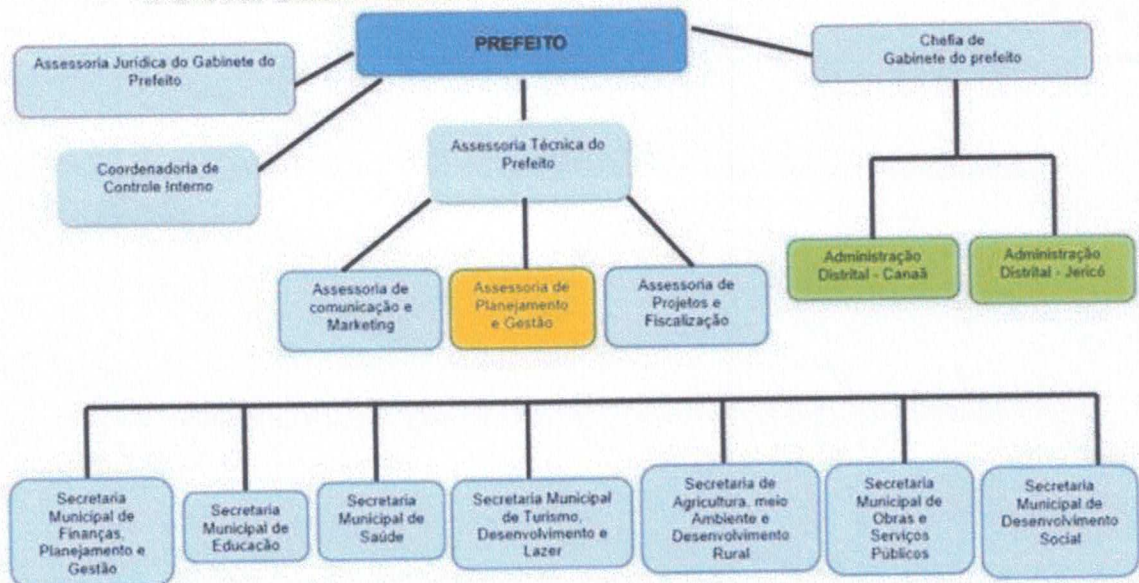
PREFEITO

Assessoria Jurídica do Gabinete do Prefeito

Chefia de Gabinete do prefeito

Coordenadoria de Controle Interno

Assessoria Técnica do Prefeito

Administração Distrital - Canaã

Administração Distrital - Jericó

Assessoria de comunicação e Marketing

Assessoria de Planejamento e Gestão

Assessoria de Projetos e Fiscalização

Secretaria Municipal de Finanças, Planejamento e Gestão

Secretaria Municipal de Educação

Secretaria Municipal de Saúde

Secretaria Municipal de Turismo, Desenvolvimento e Lazer

Secretaria de Agricultura, meio Ambiente e Desenvolvimento Rural

Secretaria Municipal de Obras e Serviços Públicos

Secretaria Municipal de Desenvolvimento Social